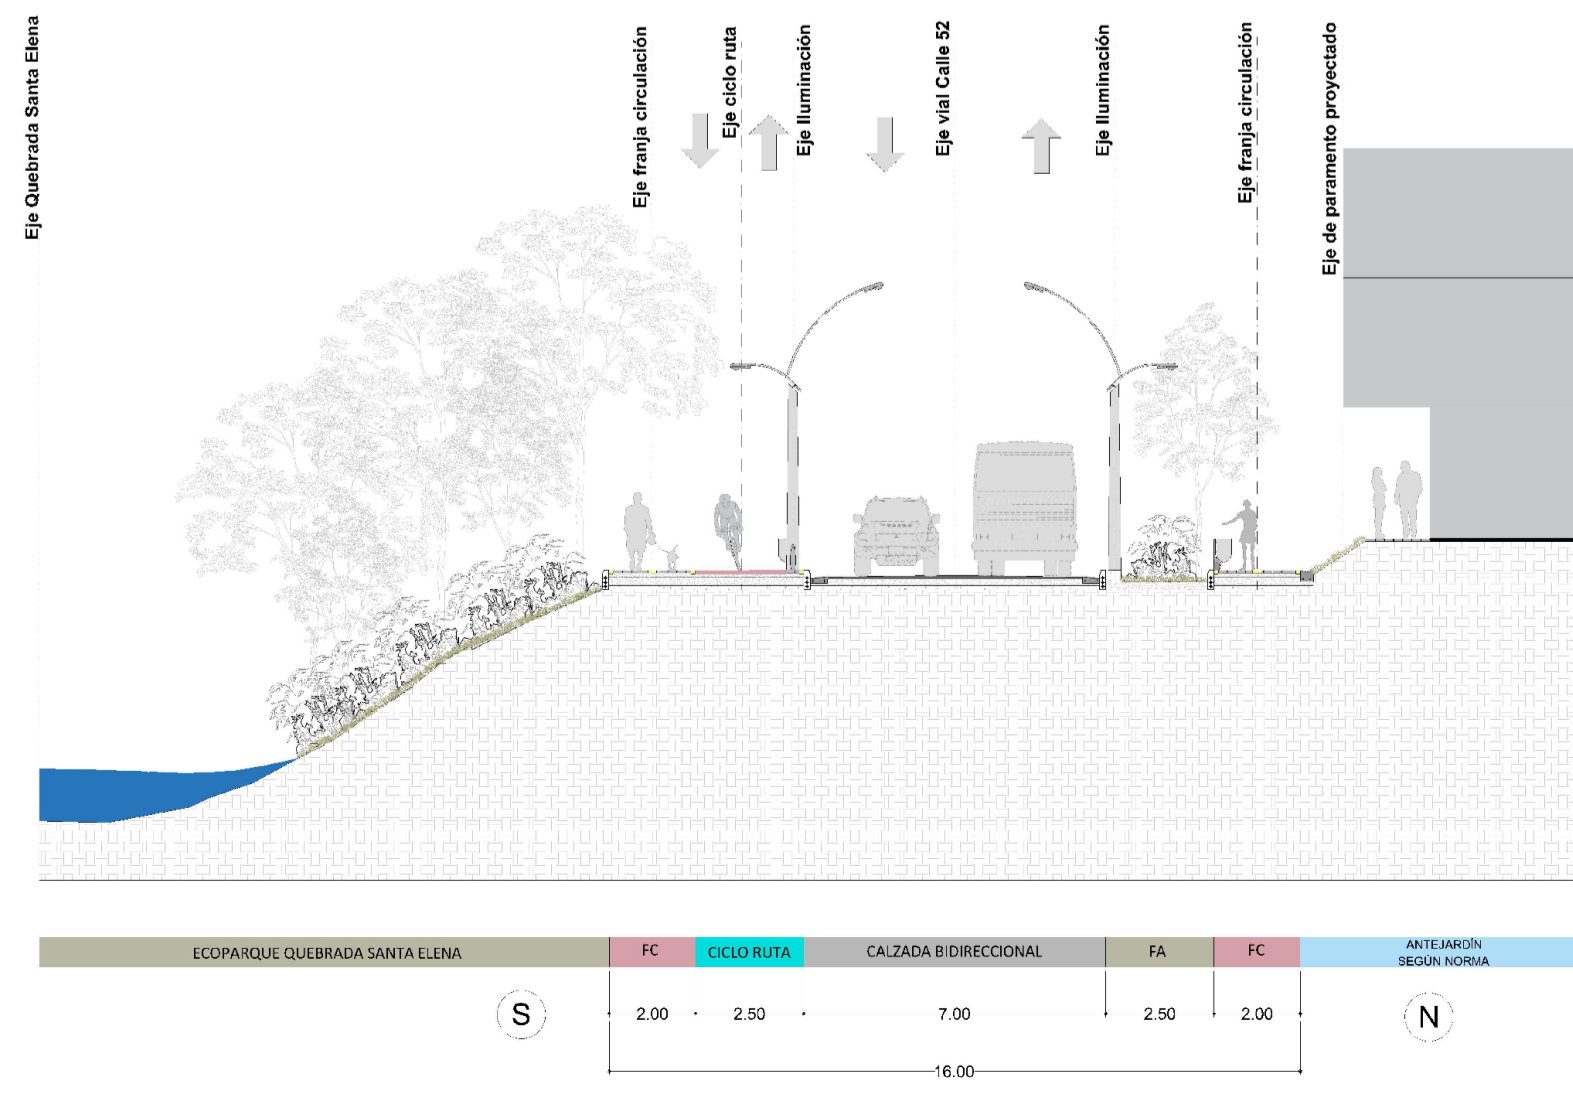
Eje Quebrada Santa Elena

Eje franja circulación

Eje ciclo ruta

Eje Iluminación

Eje vial Calle 52

Eje Iluminación

Eje franja circulación

Eje de paramento proyectado

| ECOPARQUE QUEBRADA SANTA ELENA | FC | CICLO RUTA | CALZADA BIDIRECCIONAL | FA | FC | ANTEJARDÍN SEGÚN NORMA |
|---|---|---|---|---|---|---|

S

2.00

2.50

7.00

2.50

2.00

N

16.00